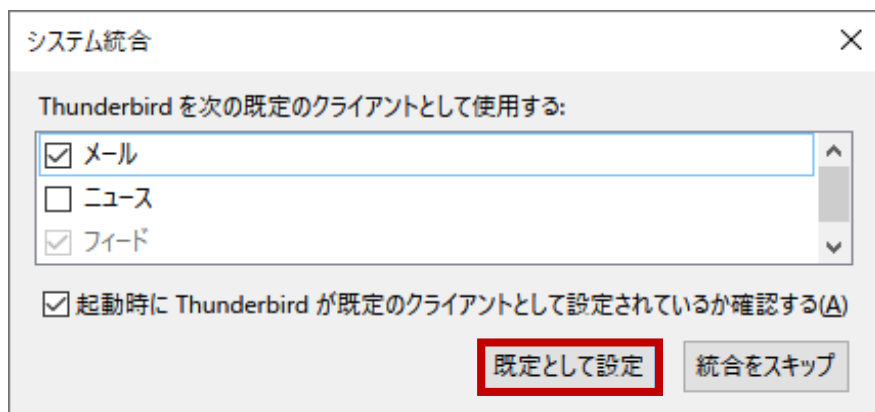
システム統合

Thunderbird を次の既定のクライアントとして使用する:

メール

ニュース

フィード

起動時に Thunderbird が既定のクライアントとして設定されているか確認する(A)

既定として設定

統合をスキップ